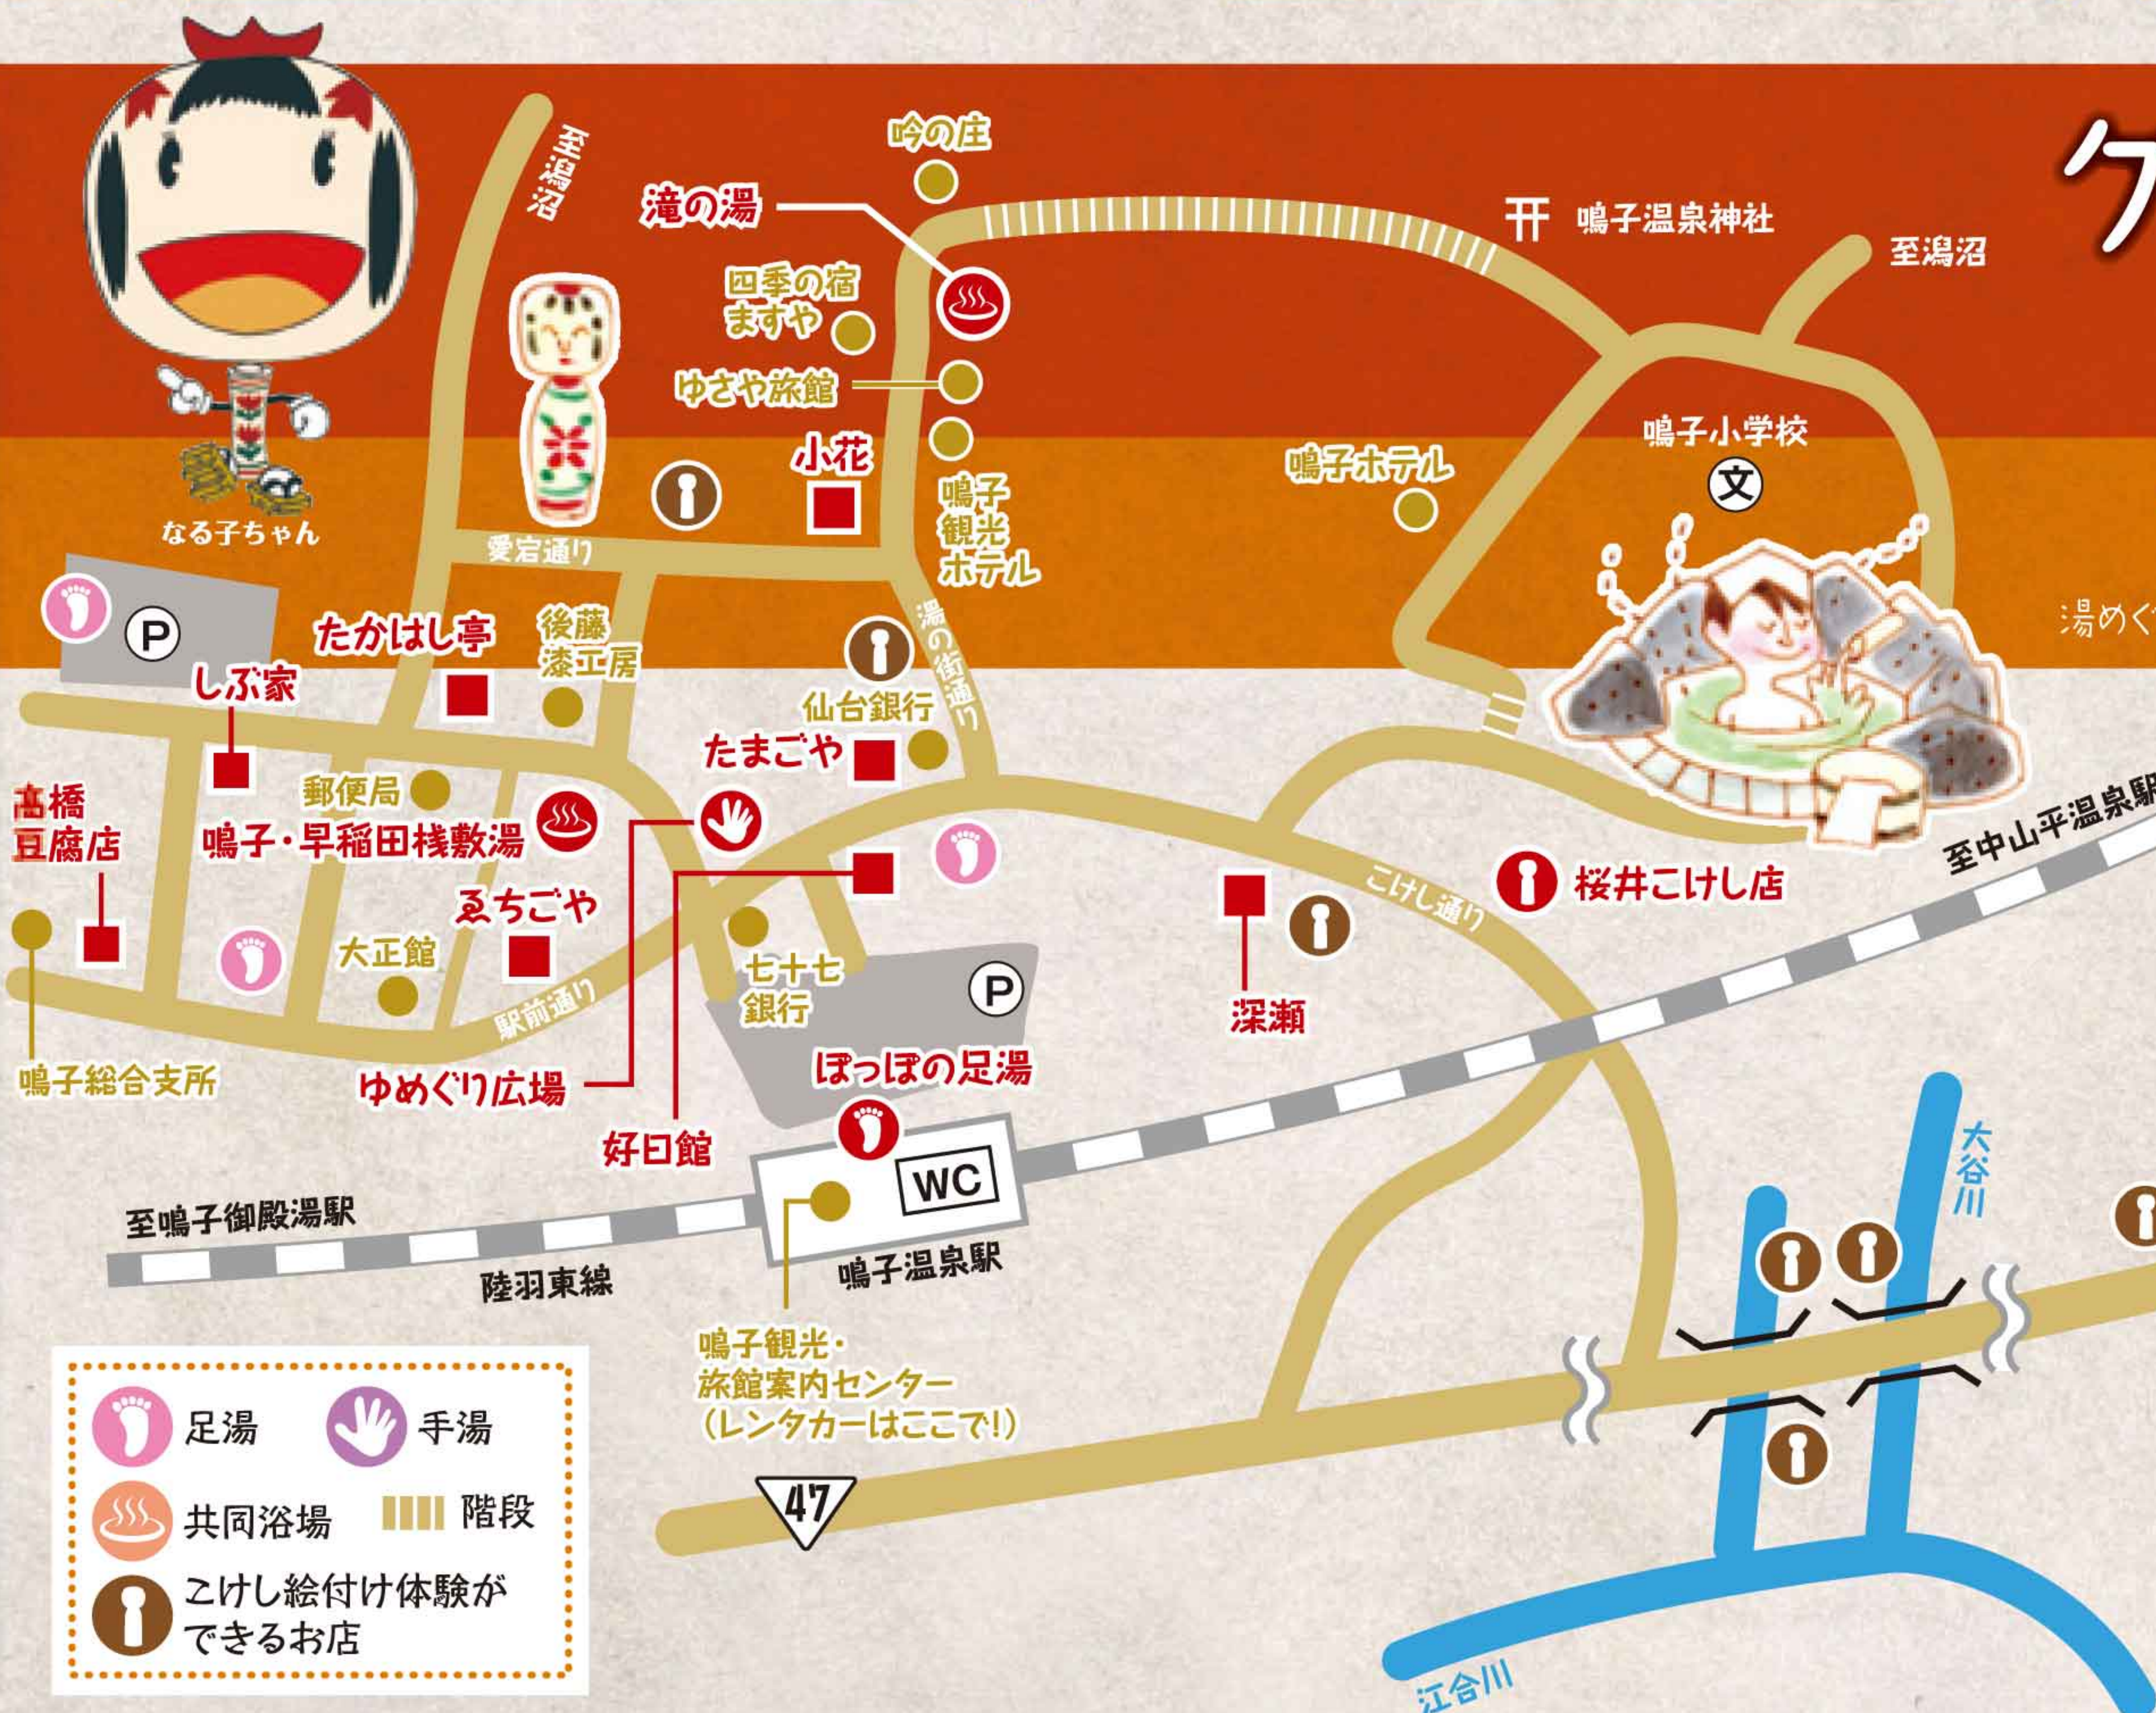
ケ

至潟沼

吟の庄

滝の湯

鳴子温泉神社

至潟沼

四季の宿 ますや

ゆさや旅館

小花

鳴子小学校

鳴子ホテル

文

鳴子観光ホテル

なる子ちゃん

愛宕通り

湯めぐ

P

たかはし亭

後藤漆工房

湯の街通り

しぶ家

仙台銀行

たまごや

郵便局

高橋豆腐店

鳴子・早稲田桟敷湯

至中山平温泉駅

ゑちごや

桜井こけし店

こけし通り

大正館

七十七銀行

P

駅前通り

深瀬

鳴子総合支所

ゆめぐり広場

ぽっぽの足湯

好日館

WC

大谷川

至鳴子御殿湯駅

陸羽東線

鳴子温泉駅

鳴子観光・旅館案内センター (レンタカーはここで!)

足湯

手湯

共同浴場

階段

こけし絵付け体験ができるお店

47

江合川